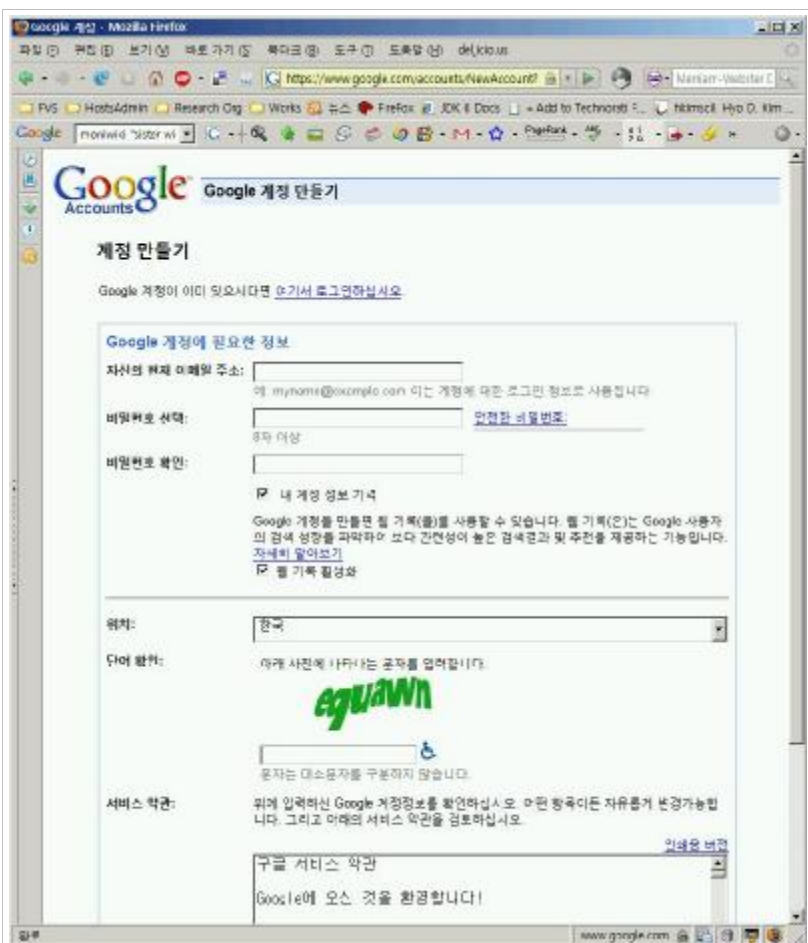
Google 계정 - Mozilla Firefox

파일(F) 편집(E) 보기(V) 바로 가기(G) 북마크(B) 도구(T) 도움말(H) del.icio.us

https://www.google.com/accounts/NewAccount?

FVS HostsAdmin Research Org Works 뉴스 Firefox JDK 6 Docs + Add to Technorati F... hkimscil Hyo D. Kim...

Google

Google Accounts Google 계정 만들기

계정 만들기

Google 계정이 이미 있으시다면 여기서 로그인하십시오

Google 계정에 필요한 정보

자신의 현재 이메일 주소:

예: myname@example.com 이는 계정에 대한 로그인 정보로 사용됩니다

비밀번호 선택: 안전한 비밀번호:

8자 이상

비밀번호 확인:

내 계정 정보 기억

Google 계정을 만들면 웹 기록(을)를 사용할 수 있습니다. 웹 기록(은)는 Google 사용자의 검색 성향을 파악하여 보다 관련성이 높은 검색결과 및 추천을 제공하는 기능입니다. 자세히 알아보기

웹 기록 활성화

위치: 한국

단어 확인: 아래 사진에 나타나는 문자를 입력합니다.

equawn

문자는 대소문자를 구분하지 않습니다.

서비스 약관: 위에 입력하신 Google 계정정보를 확인하십시오. 어떤 항목이든 자유롭게 변경가능합니다. 그리고 아래의 서비스 약관을 검토하십시오.

인쇄용 버전

구글 서비스 약관

Google에 오신 것을 환영합니다!

완료

www.google.com